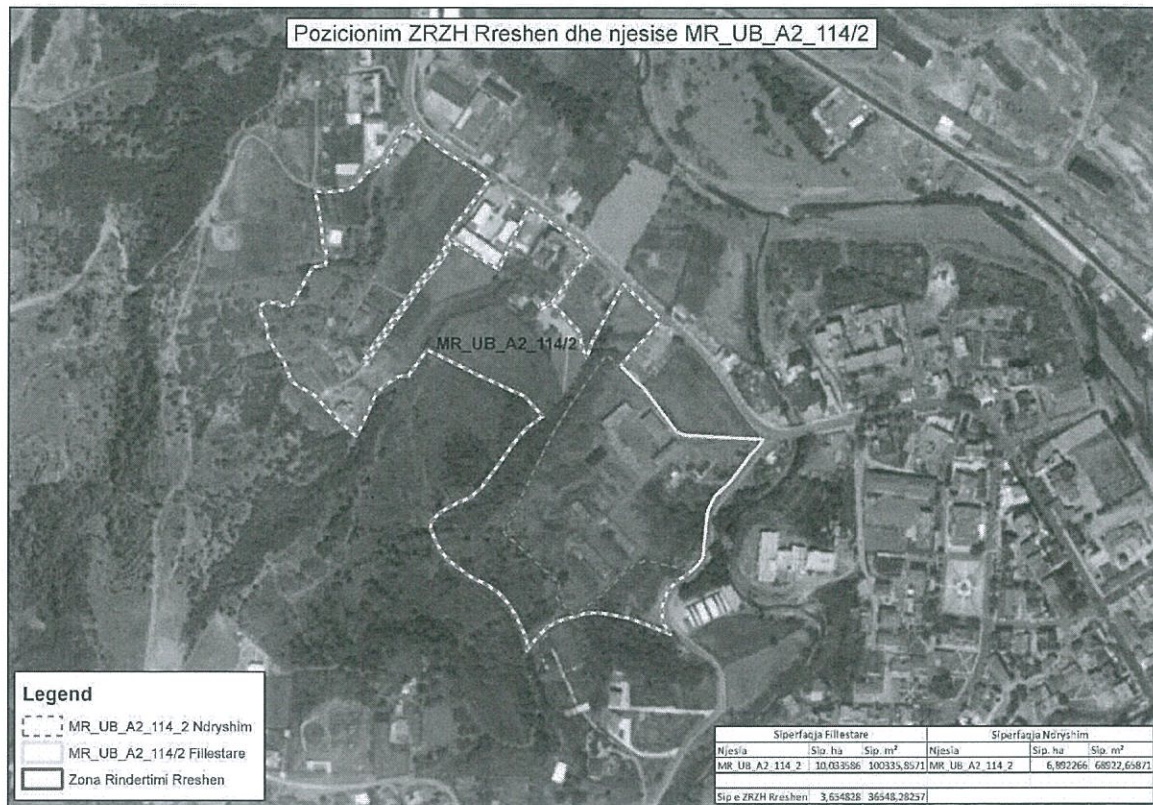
Pozicionim ZRZH Rreshen dhe njesise MR_UB_A2_114/2

MR_UB_A2_114/2

Legend
MR_UB_A2_114_2 Ndryshim
MR_UB_A2_114/2 Fillestare
Zona Rindertimi Rreshen

| Siperfaqja Fillestare | | | Siperfaqja Ndryshim | | |
|---|---|---|---|---|---|
| Njesia | Sip. ha | Sip. m² | Njesia | Sip. ha | Sip. m² |
| MR_UB_A2_114_2 | 10,033586 | 100335,8571 | MR_UB_A2_114_2 | 6,892266 | 68922,6587 |

| Sip e ZRZH Rreshen | 3,654828 | 36548,28257 |
|---|---|---|